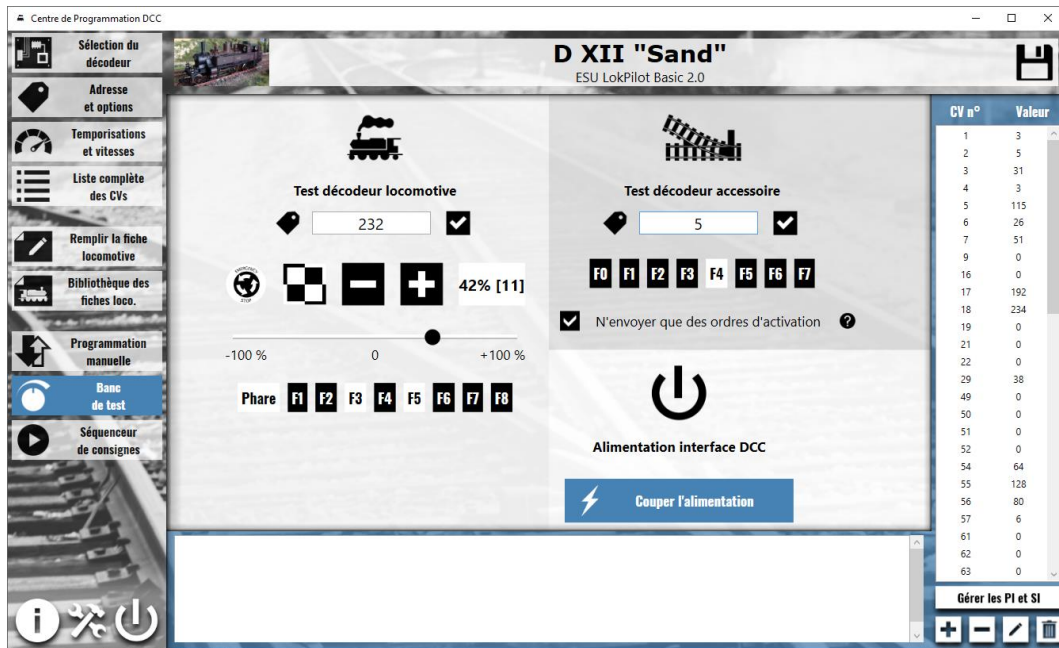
Centre de Programmation DCC

Sélection du décodeur
Adresse et options
Temporisations et vitesses
Liste complète des CVs
Remplir la fiche locomotive
Bibliothèque des fiches loco.
Programmation manuelle
Banc de test
Séquenceur de consignes

D XII "Sand"
ESU LokPilot Basic 2.0

Test décodeur locomotive
232
EMERGENCY STOP
42% [11]
-100 %
0
+100 %
Phare F1 F2 F3 F4 F5 F6 F7 F8

Test décodeur accessoire
5
F0 F1 F2 F3 F4 F5 F6 F7
N'envoyer que des ordres d'activation

Alimentation interface DCC
Couper l'alimentation

| CV n° | Valeur |
|---|---|
| 1 | 3 |
| 2 | 5 |
| 3 | 31 |
| 4 | 3 |
| 5 | 115 |
| 6 | 26 |
| 7 | 51 |
| 9 | 0 |
| 16 | 0 |
| 17 | 192 |
| 18 | 234 |
| 19 | 0 |
| 21 | 0 |
| 22 | 0 |
| 29 | 38 |
| 49 | 0 |
| 50 | 0 |
| 51 | 0 |
| 52 | 0 |
| 54 | 64 |
| 55 | 128 |
| 56 | 80 |
| 57 | 6 |
| 61 | 0 |
| 62 | 0 |
| 63 | 0 |

Gérer les PI et SI